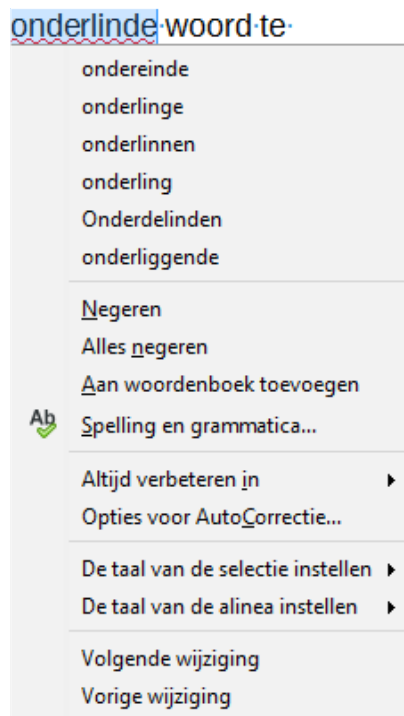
onderlinde·woord·te·

ondereinde
onderlinge
onderlinnen
onderling
Onderdelinden
onderliggende

Negeren
Alles negeren
Aan woordenboek toevoegen
Spelling en grammatica...

Altijd verbeteren in
Opties voor AutoCorrectie...

De taal van de selectie instellen
De taal van de alinea instellen

Volgende wijziging
Vorige wijziging